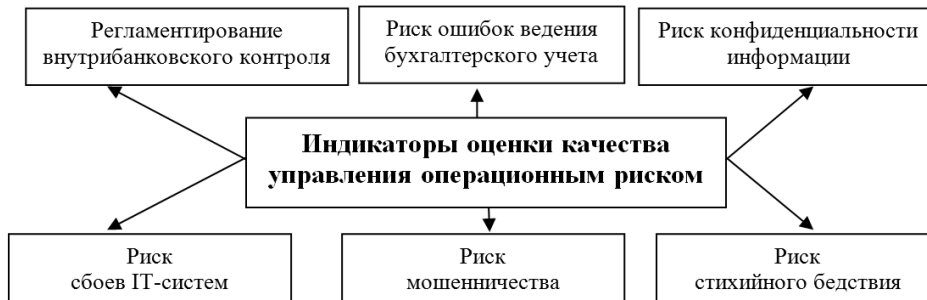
Регламентирование внутрибанковского контроля

Риск ошибок ведения бухгалтерского учета

Риск конфиденциальности информации

**Индикаторы оценки качества управления операционным риском**

Риск сбоев IT-систем

Риск мошенничества

Риск стихийного бедствия